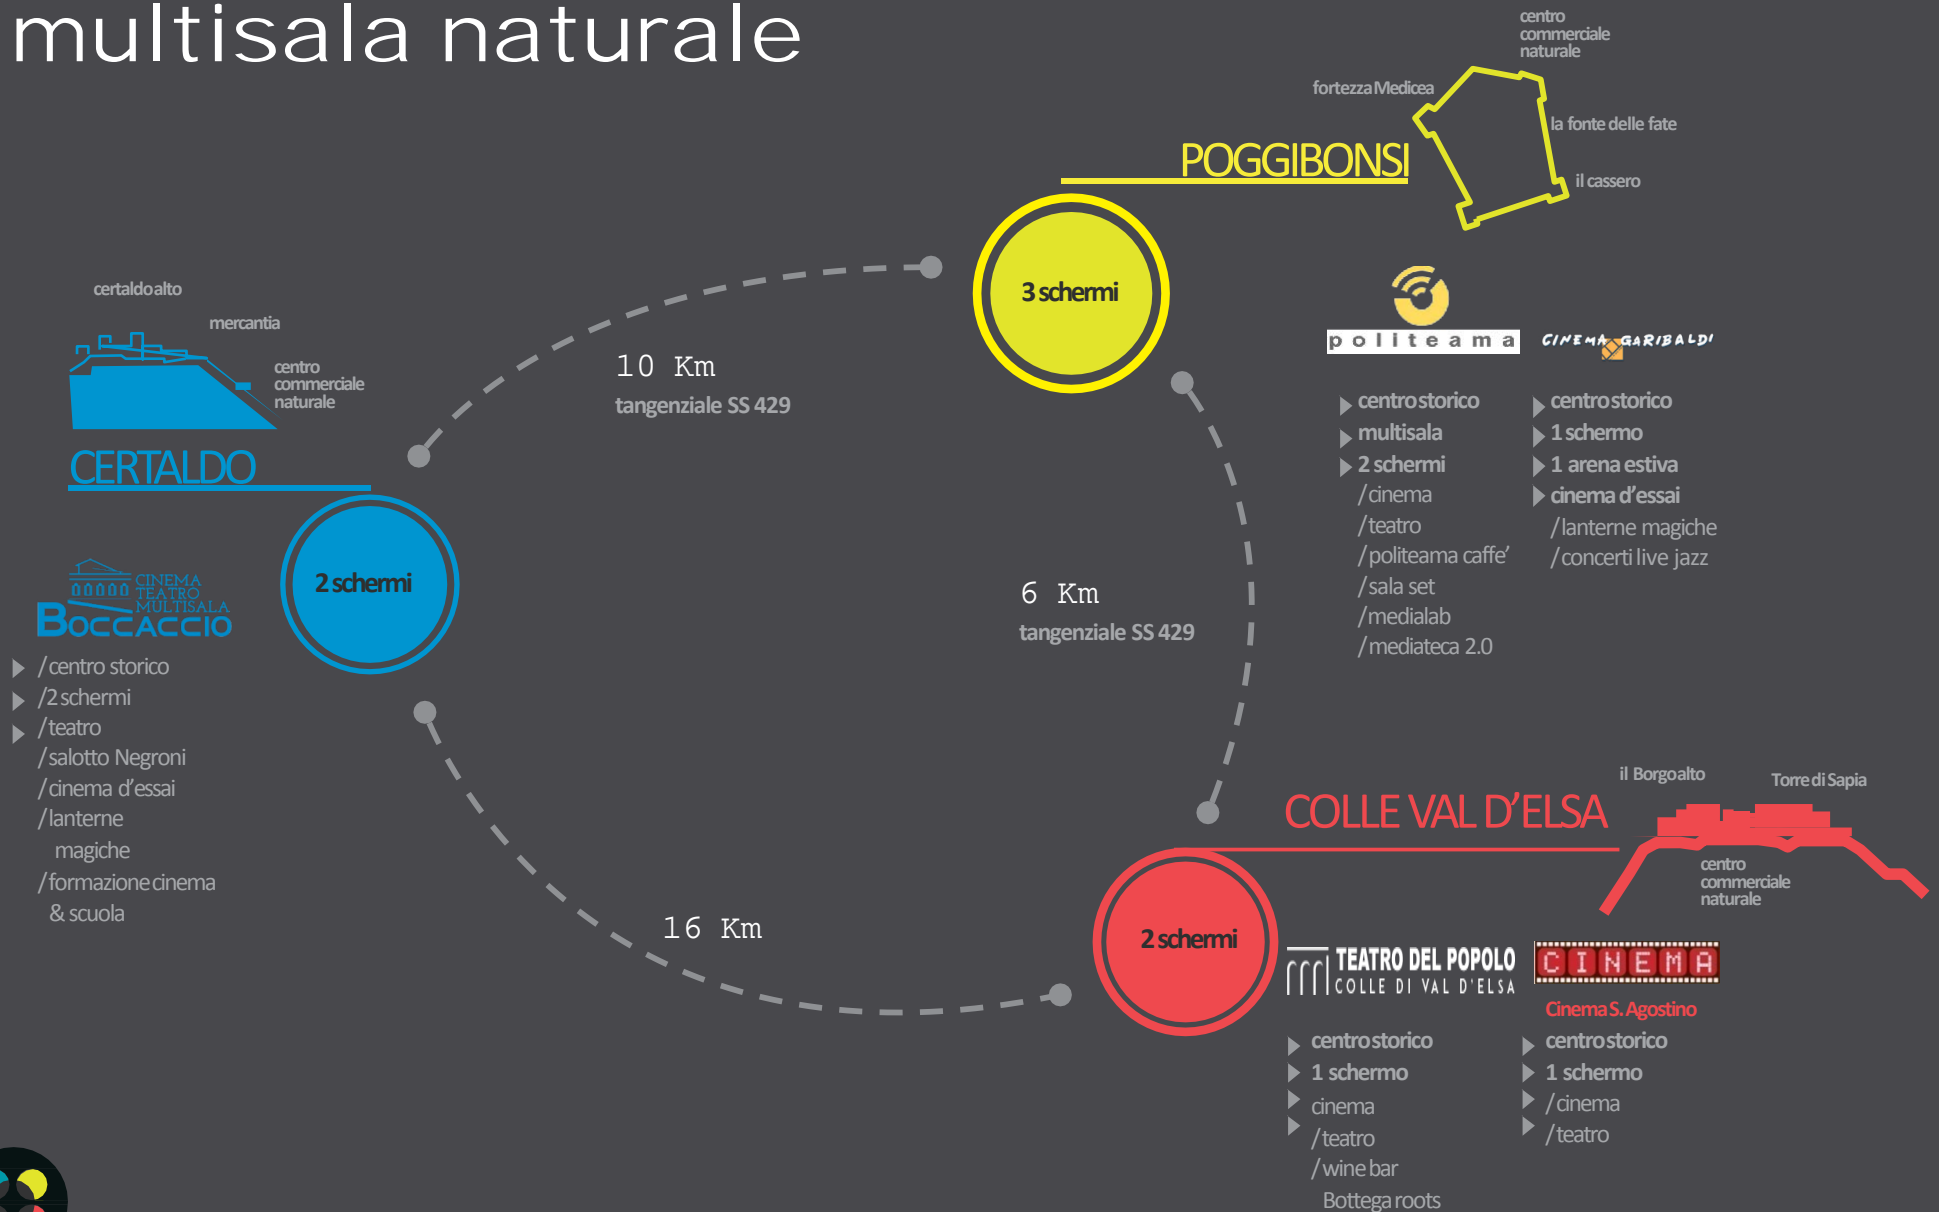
multisala naturale

centro commerciale naturale
fortezza Medicea
la fonte delle fate
il cassero
POGGIBONSI
3 schermi

politeama
CINEMA GARIBALDI

centro storico
multisala
2 schermi
/cinema
/teatro
/politeama caffe'
/sala set
/medialab
/mediateca 2.0

centro storico
1 schermo
1 arena estiva
cinema d'essai
/lanterne magiche
/concerti live jazz

certaldo alto
mercantia
centro commerciale naturale
CERTALDO
2 schermi

CINEMA TEATRO MULTISALA BOCCACCIO
/centro storico
/2 schermi
/teatro
/salotto Negroni
/cinema d'essai
/lanterne magiche
/formazione cinema & scuola

10 Km
tangenziale SS 429

6 Km
tangenziale SS 429

16 Km

il Borgo alto
Torre di Sapia
COLLE VAL D'ELSA
centro commerciale naturale
2 schermi

TEATRO DEL POPOLO
COLLE DI VAL D'ELSA
centro storico
1 schermo
cinema
/teatro
/wine bar
Bottega roots

CINEMA
Cinema S. Agostino
centro storico
1 schermo
/cinema
/teatro